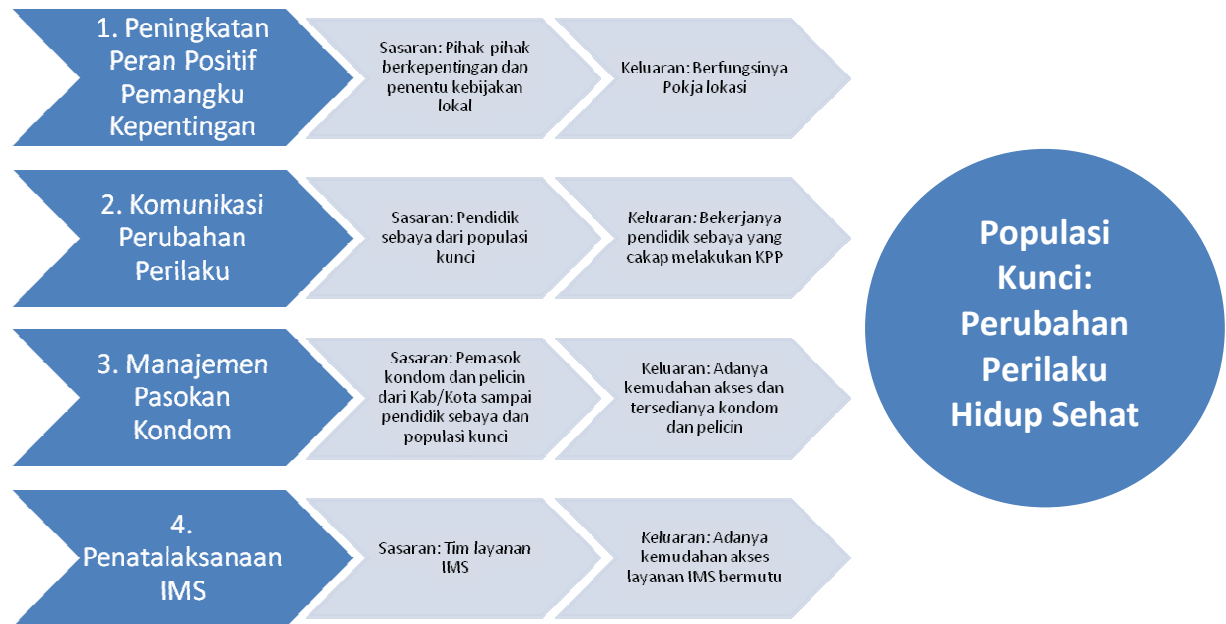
1. Peningkatan Peran Positif Pemangku Kepentingan

Sasaran: Pihak pihak berkepentingan dan penentu kebijakan lokal

Keluaran: Berfungsinya Pokja lokasi

2. Komunikasi Perubahan Perilaku

Sasaran: Pendidik sebaya dari populasi kunci

Keluaran: Bekerjanya pendidik sebaya yang cakap melakukan KPP

3. Manajemen Pasokan Kondom

Sasaran: Pemasok kondom dan pelicin dari Kab/Kota sampai pendidik sebaya dan populasi kunci

Keluaran: Adanya kemudahan akses dan tersedianya kondom dan pelicin

4. Penatalaksanaan IMS

Sasaran: Tim layanan IMS

Keluaran: Adanya kemudahan akses layanan IMS bermutu

Populasi Kunci: Perubahan Perilaku Hidup Sehat